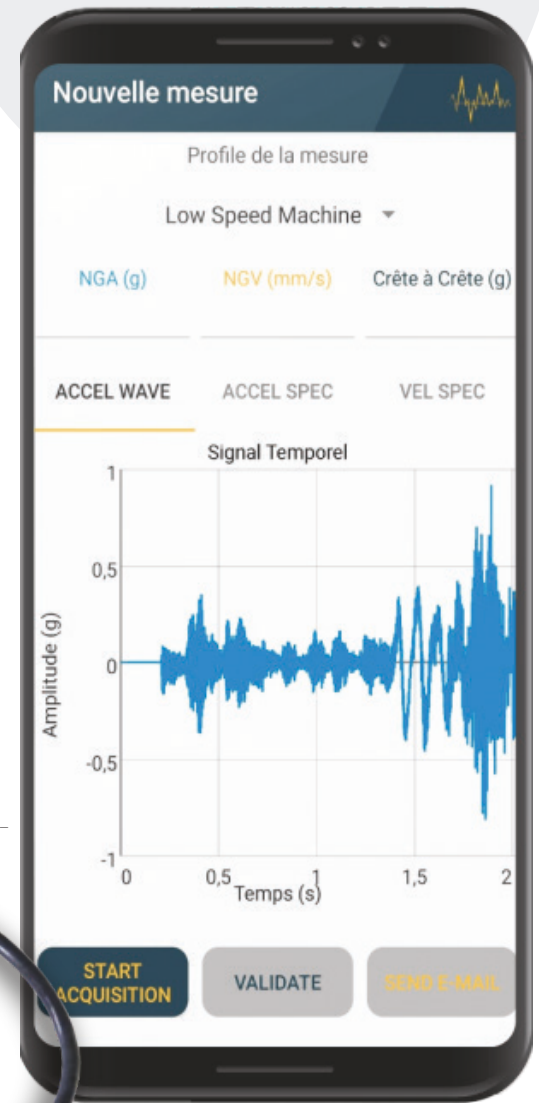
Nouvelle mesure

Profile de la mesure

Low Speed Machine

NGA (g)

NGV (mm/s)

Crête à Crête (g)

ACCEL WAVE

ACCEL SPEC

VEL SPEC

Signal Temporel

1

0,5

0

-0,5

-1

Amplitude (g)

0

0,5

1

1,5

2

Temps (s)

START ACQUISITION

VALIDATE

SEND E-MAIL